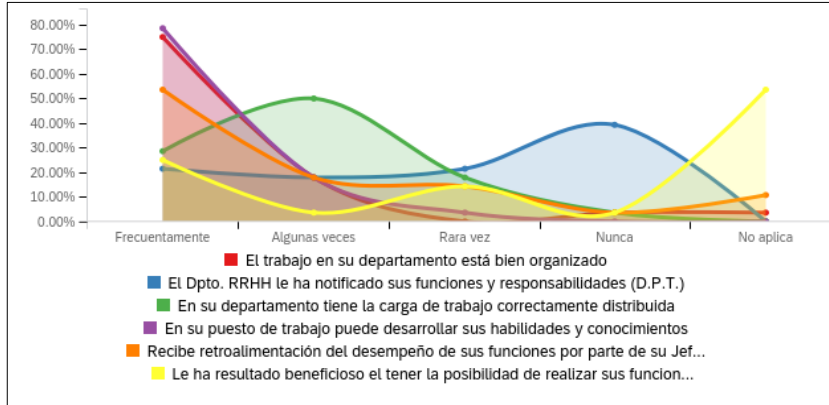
80.00%
70.00%
60.00%
50.00%
40.00%
30.00%
20.00%
10.00%
0.00%

Frecuentemente
Algunas veces
Rara vez
Nunca
No aplica

El trabajo en su departamento está bien organizado
El Dpto. RRHH le ha notificado sus funciones y responsabilidades (D.P.T.)
En su departamento tiene la carga de trabajo correctamente distribuida
En su puesto de trabajo puede desarrollar sus habilidades y conocimientos
Recibe retroalimentación del desempeño de sus funciones por parte de su Jef...
Le ha resultado beneficioso el tener la posibilidad de realizar sus funcion...